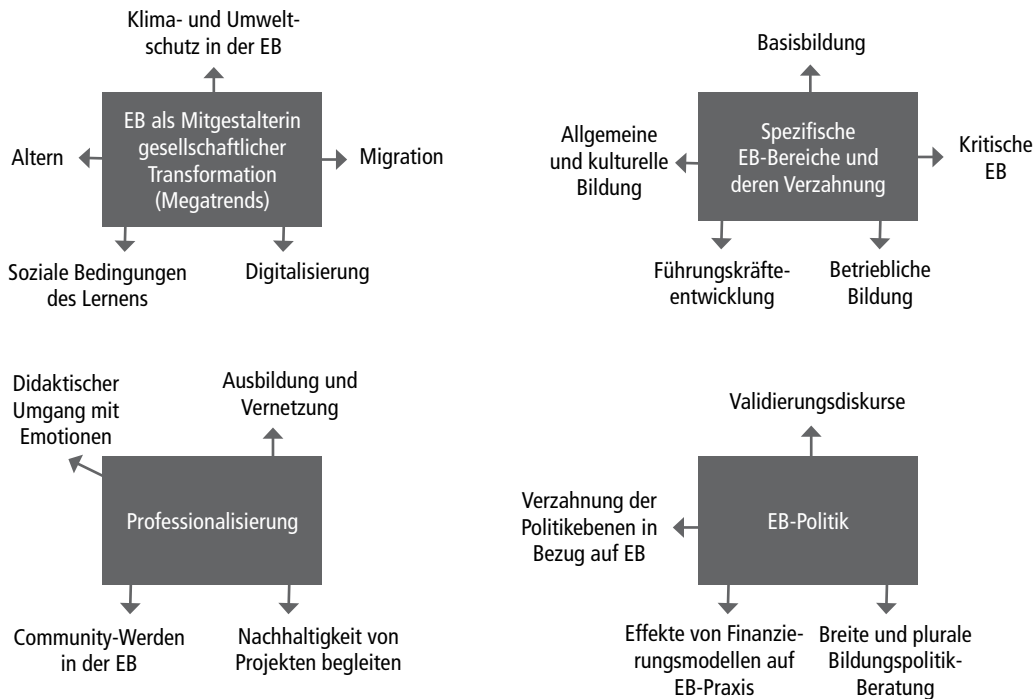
Klima- und Umweltschutz in der EB

Altern

EB als Mitgestalterin gesellschaftlicher Transformation (Megatrends)

Migration

Soziale Bedingungen des Lernens

Digitalisierung

Basisbildung

Allgemeine und kulturelle Bildung

Spezifische EB-Bereiche und deren Verzahnung

Kritische EB

Führungskräfteentwicklung

Betriebliche Bildung

Didaktischer Umgang mit Emotionen

Ausbildung und Vernetzung

Professionalisierung

Community-Werden in der EB

Nachhaltigkeit von Projekten begleiten

Validierungsdiskurse

Verzahnung der Politikebenen in Bezug auf EB

EB-Politik

Effekte von Finanzierungsmodellen auf EB-Praxis

Breite und plurale Bildungspolitik-Beratung